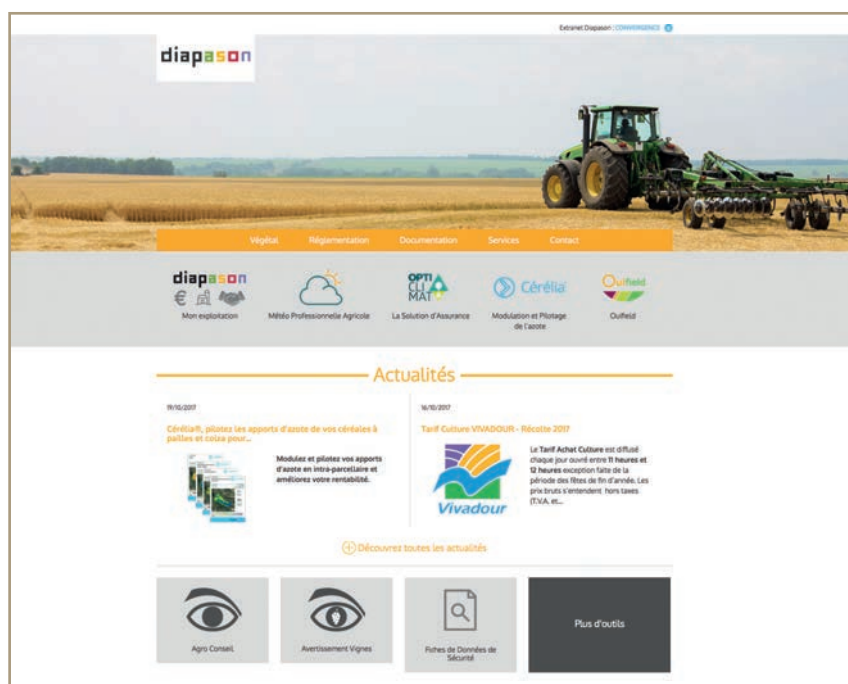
Extranet Diapason : CONVERGENCE

diapason

Végétal Réglementation Documentation Services Contact

diapason
Mon exploitation

Météo Professionnelle Agricole

OPTI CLI MAT
La Solution d'Assurance

Cérélia
Modulation et Pilotage de l'azote

Oulfield
Oulfield

Actualités

19/10/2017

Cérélia®, pilotez les apports d'azote de vos céréales à pailles et colza pour...

Modulez et pilotez vos apports d'azote en intra-parcellaire et améliorez votre rentabilité.

16/10/2017

Tarif Culture VIVADOUR - Récolte 2017

Vivadour

Le Tarif Achat Culture est diffusé chaque jour ouvré entre 11 heures et 12 heures exception faite de la période des fêtes de fin d'année. Les prix bruts s'entendent hors taxes (T.V.A. et...

Découvrez toutes les actualités

Agro Conseil

Avertissement Vignes

Fiches de Données de Sécurité

Plus d'outils